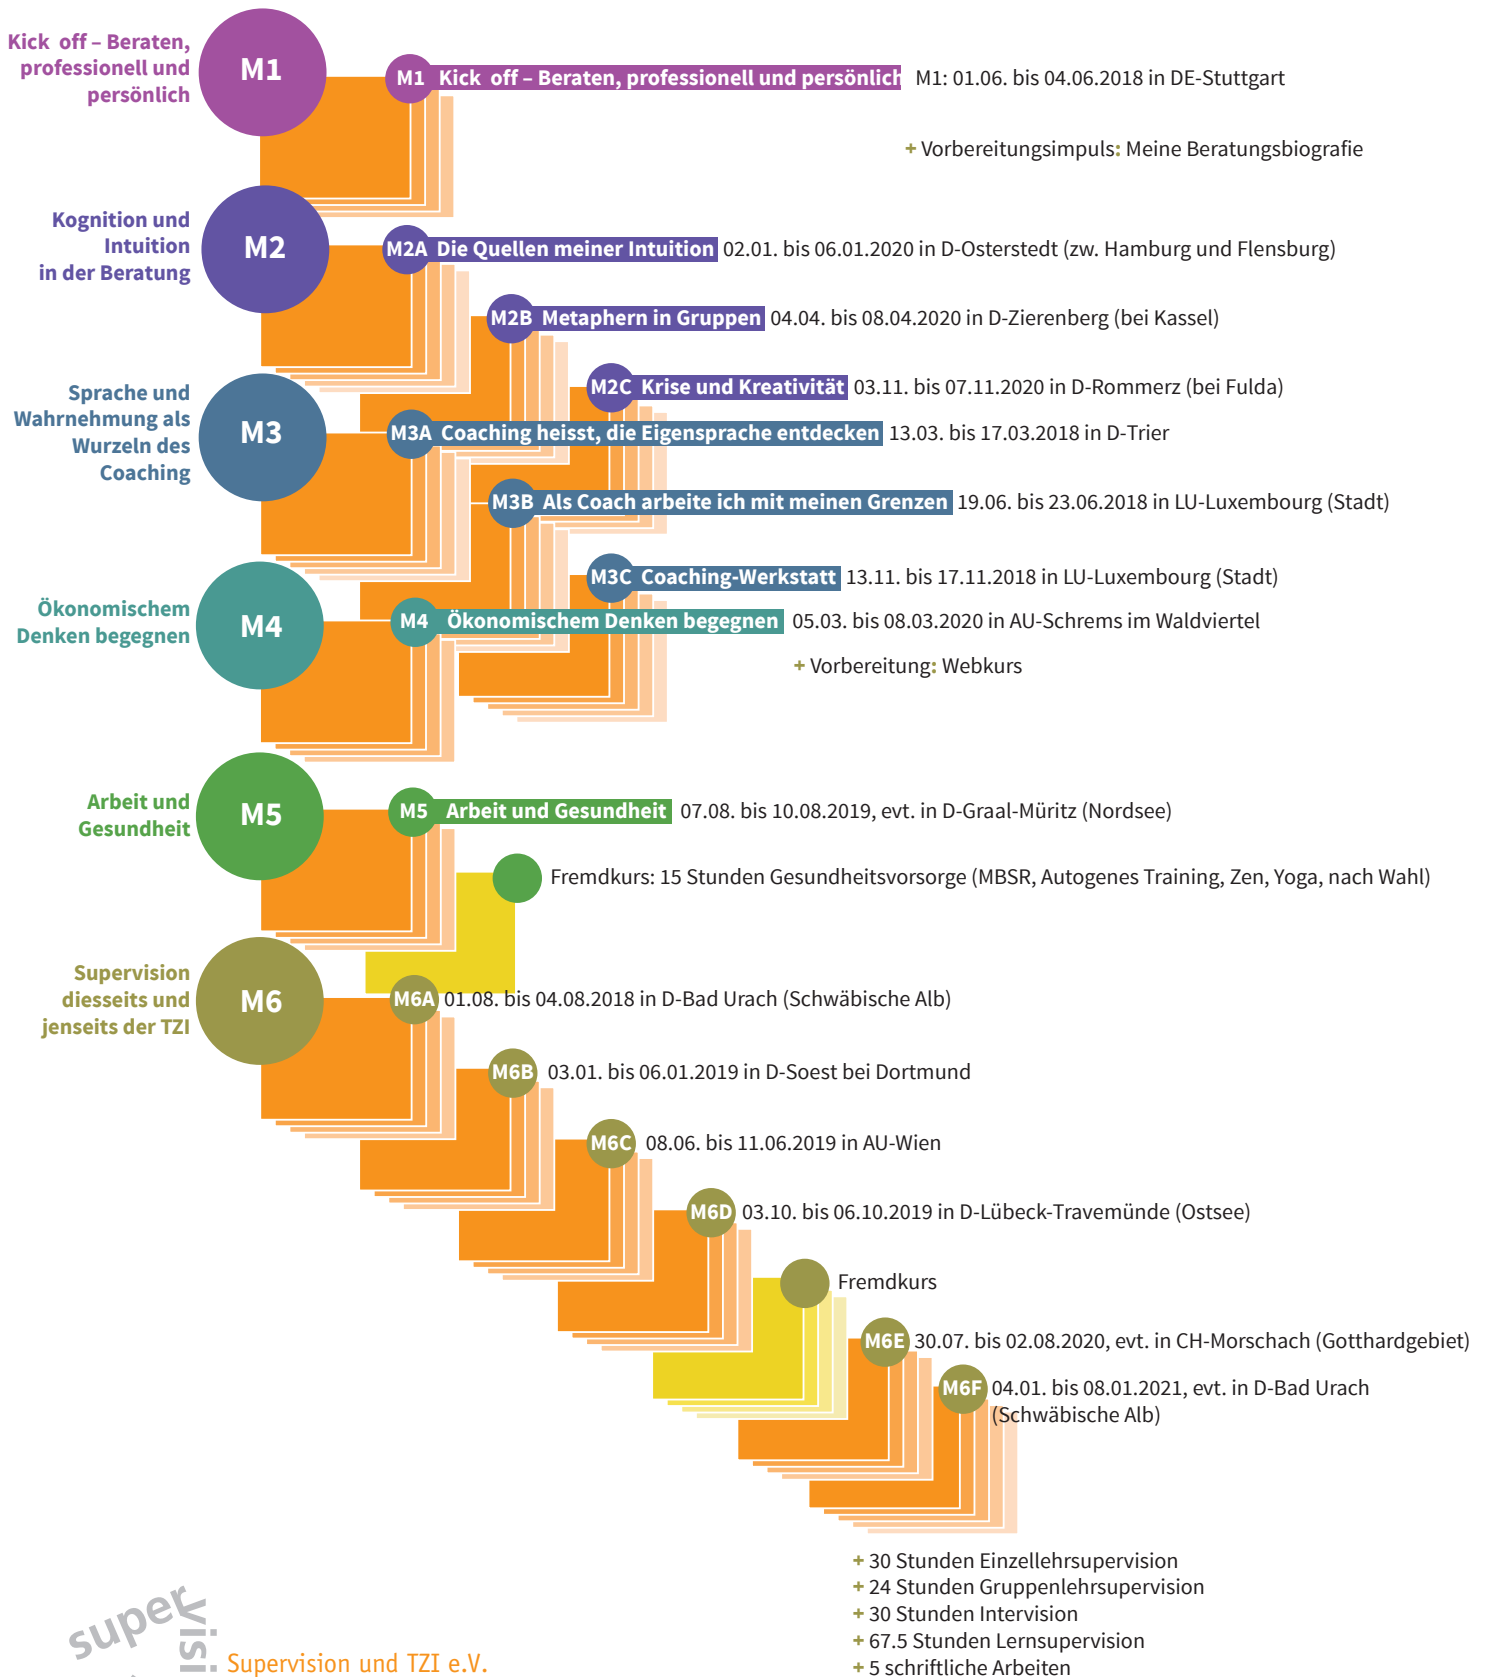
Kick off – Beraten, professionell und persönlich

M1

M1 Kick off – Beraten, professionell und persönlich M1: 01.06. bis 04.06.2018 in DE-Stuttgart

+ Vorbereitungsimpuls: Meine Beratungsbiografie

Kognition und Intuition in der Beratung

M2

M2A Die Quellen meiner Intuition 02.01. bis 06.01.2020 in D-Osterstedt (zw. Hamburg und Flensburg)

M2B Metaphern in Gruppen 04.04. bis 08.04.2020 in D-Zierenberg (bei Kassel)

M2C Krise und Kreativität 03.11. bis 07.11.2020 in D-Rommerz (bei Fulda)

Sprache und Wahrnehmung als Wurzeln des Coaching

M3

M3A Coaching heisst, die Eigensprache entdecken 13.03. bis 17.03.2018 in D-Trier

M3B Als Coach arbeite ich mit meinen Grenzen 19.06. bis 23.06.2018 in LU-Luxembourg (Stadt)

M3C Coaching-Werkstatt 13.11. bis 17.11.2018 in LU-Luxembourg (Stadt)

Ökonomischem Denken begegnen

M4

M4 Ökonomischem Denken begegnen 05.03. bis 08.03.2020 in AU-Schrems im Waldviertel

+ Vorbereitung: Webkurs

Arbeit und Gesundheit

M5

M5 Arbeit und Gesundheit 07.08. bis 10.08.2019, evt. in D-Graal-Müritz (Nordsee)

Fremdkurs: 15 Stunden Gesundheitsvorsorge (MBSR, Autogenes Training, Zen, Yoga, nach Wahl)

Supervision diesseits und jenseits der TZI

M6

M6A 01.08. bis 04.08.2018 in D-Bad Urach (Schwäbische Alb)

M6B 03.01. bis 06.01.2019 in D-Soest bei Dortmund

M6C 08.06. bis 11.06.2019 in AU-Wien

M6D 03.10. bis 06.10.2019 in D-Lübeck-Travemünde (Ostsee)

Fremdkurs

M6E 30.07. bis 02.08.2020, evt. in CH-Morschach (Gotthardgebiet)

M6F 04.01. bis 08.01.2021, evt. in D-Bad Urach (Schwäbische Alb)

+ 30 Stunden Einzellehrsupervision
+ 24 Stunden Gruppenlehrsupervision
+ 30 Stunden Intervision
+ 67.5 Stunden Lernsupervision
+ 5 schriftliche Arbeiten

supervisi Supervision und TZI e.V.